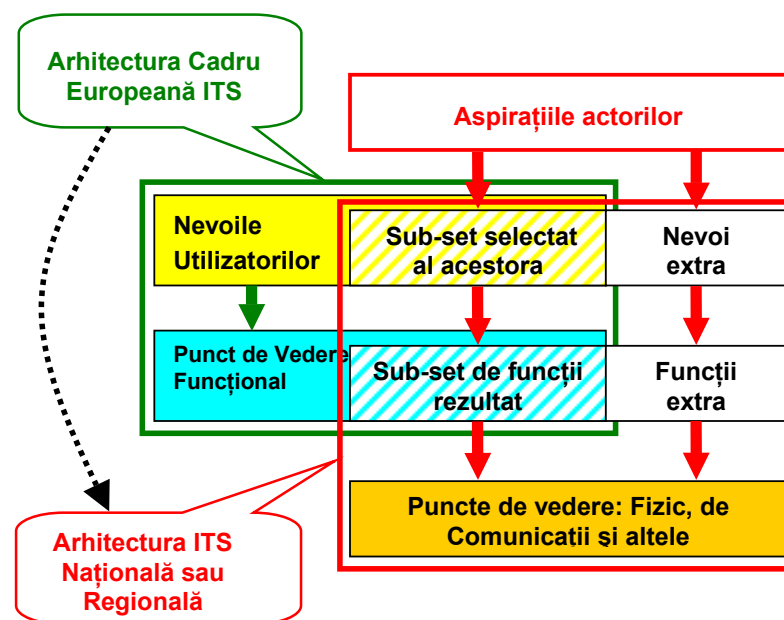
Arhitectura Cadru Europeană ITS

Aspirațiile actorilor

Nevoile Utilizatorilor

Sub-set selectat al acestora

Nevoi extra

Punct de Vedere Funcțional

Sub-set de funcții rezultat

Funcții extra

Puncte de vedere: Fizic, de Comunicații și altele

Arhitectura ITS Națională sau Regională